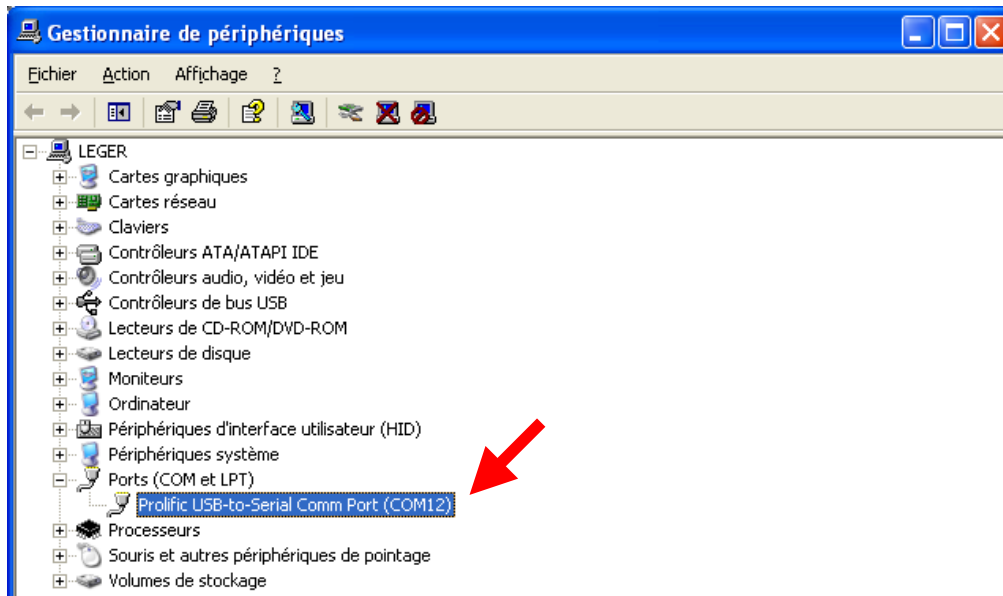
Gestionnaire de périphériques

Fichier Action Affichage ?

LEGER
Cartes graphiques
Cartes réseau
Claviers
Contrôleurs ATA/ATAPI IDE
Contrôleurs audio, vidéo et jeu
Contrôleurs de bus USB
Lecteurs de CD-ROM/DVD-ROM
Lecteurs de disque
Moniteurs
Ordinateur
Périphériques d'interface utilisateur (HID)
Périphériques système
Ports (COM et LPT)
Prolific USB-to-Serial Comm Port (COM12)
Processeurs
Souris et autres périphériques de pointage
Volumes de stockage